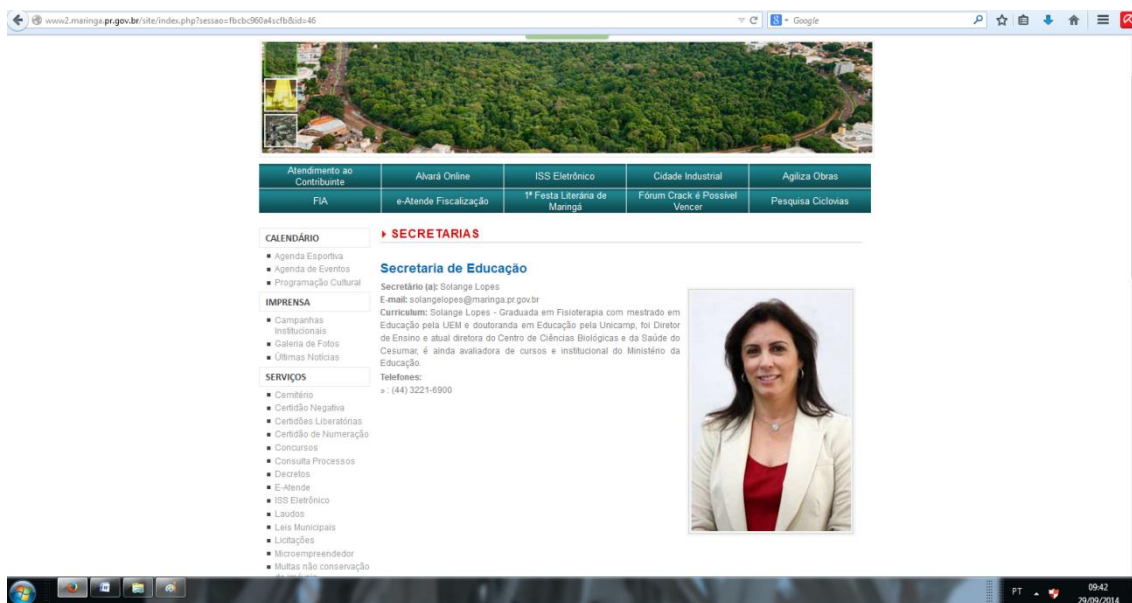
www2.maringa.pr.gov.br/site/index.php?sessao=fbcbc960a4scfb&id=46

Google

| Atendimento ao Contribuinte | Alvará Online | ISS Eletrônico | Cidade Industrial | Agiliza Obras |
|---|---|---|---|---|
| FIA | e-Atende Fiscalização | 1ª Festa Literária de Maringá | Fórum Crack é Possível Vencer | Pesquisa Ciclovias |

CALENDÁRIO
Agenda Esportiva
Agenda de Eventos
Programação Cultural

IMPRENSA
Campanhas Institucionais
Galeria de Fotos
Últimas Notícias

SERVIÇOS
Cemitério
Certidão Negativa
Certidões Liberatórias
Certidão de Numeração
Concursos
Consulta Processos
Decretos
E-Atende
ISS Eletrônico
Laudos
Leis Municipais
Licitações
Microempreendedor
Multas não conservação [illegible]

SECRETARIAS

Secretaria de Educação

Secretário (a): Solange Lopes
E-mail: solangelopes@maringa.pr.gov.br
Curriculum: Solange Lopes - Graduada em Fisioterapia com mestrado em Educação pela UEM e doutoranda em Educação pela Unicamp, foi Diretor de Ensino e atual diretora do Centro de Ciências Biológicas e da Saúde do Cesumar, é ainda avaliadora de cursos e institucional do Ministério da Educação.
Telefones:
» : (44) 3221-6900

PT
09:42
29/09/2014